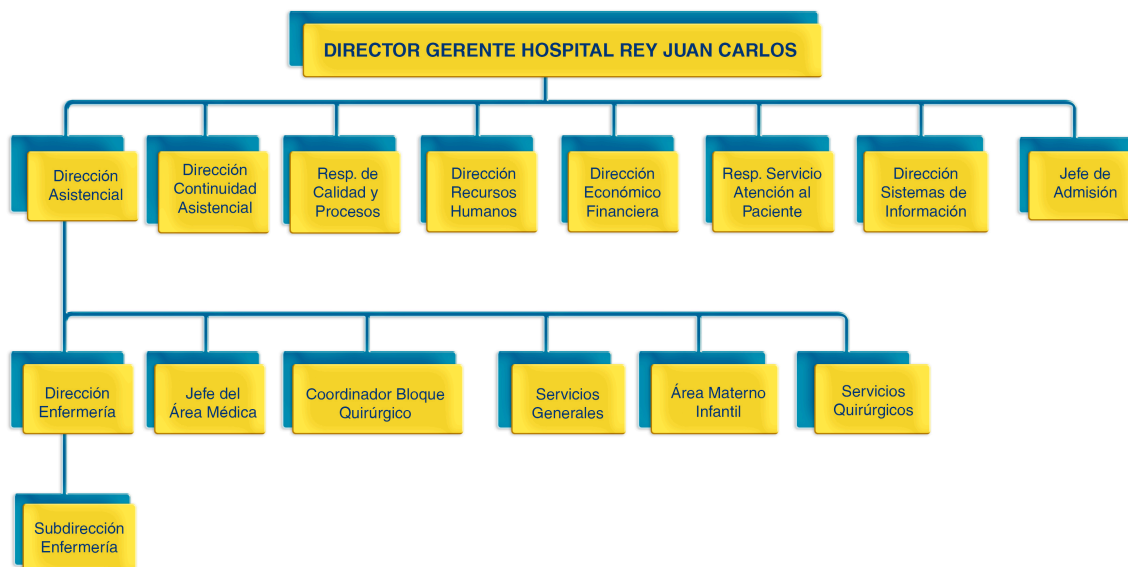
DIRECTOR GERENTE HOSPITAL REY JUAN CARLOS

Dirección Asistencial

Dirección Continuidad Asistencial

Resp. de Calidad y Procesos

Dirección Recursos Humanos

Dirección Económico Financiera

Resp. Servicio Atención al Paciente

Dirección Sistemas de Información

Jefe de Admisión

Dirección Enfermería

Jefe del Área Médica

Coordinador Bloque Quirúrgico

Servicios Generales

Área Materno Infantil

Servicios Quirúrgicos

Subdirección Enfermería